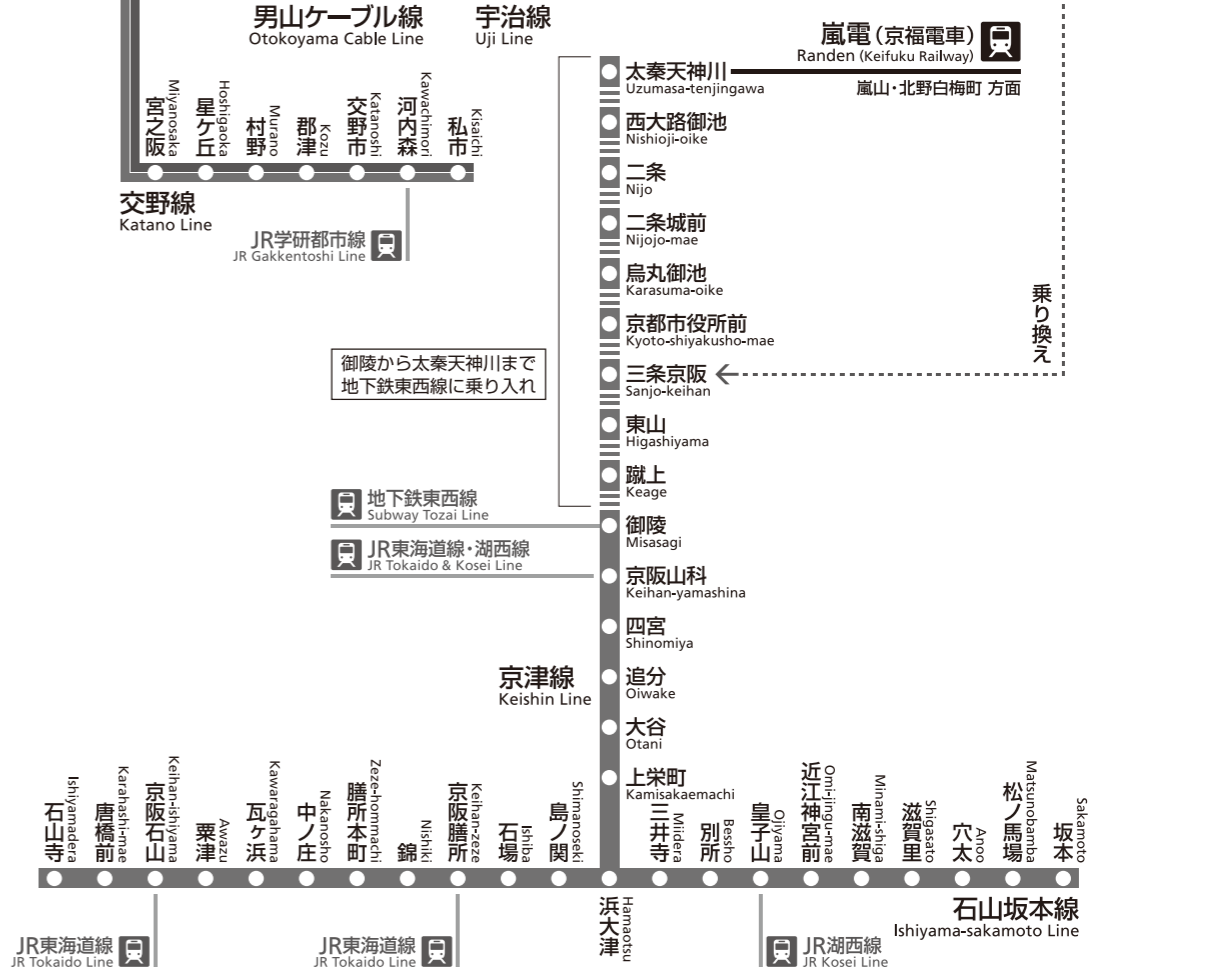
男山ケーブル線
Otokoyama Cable Line

宇治線
Uji Line

嵐電（京福電車）
Randen (Keifuku Railway)

嵐山・北野白梅町 方面

宮之阪 Miyanosaka
星ケ丘 Hoshigaoka
村野 Murano
郡津 Kozu
交野市 Katanoshi
河内森 Kawachimori
私市 Kisaichi

交野線
Katano Line

JR学研都市線
JR Gakkentoshi Line

太秦天神川
Uzumasa-tenjingawa
西大路御池
Nishioji-oike
二条
Nijo
二条城前
Nijojo-mae
烏丸御池
Karasuma-oike
京都市役所前
Kyoto-shiyakusho-mae
三条京阪
Sanjo-keihan
東山
Higashiyama
蹴上
Keage

乗り換え

御陵から太秦天神川まで
地下鉄東西線に乗り入れ

地下鉄東西線
Subway Tozai Line

JR東海道線・湖西線
JR Tokaido & Kosei Line

御陵
Misasagi
京阪山科
Keihan-yamashina
四宮
Shinomiya
追分
Oiwake
大谷
Otani
上栄町
Kamisakaemachi

京津線
Keishin Line

石山寺 Ishiyamadera
唐橋前 Karahashi-mae
京阪石山 Keihan-ishiyama
粟津 Awazu
瓦ケ浜 Kawaragahama
中ノ庄 Nakanosho
膳所本町 Zeze-hommachi
錦 Nishiki
京阪膳所 Keihan-zeze
石場 Ishiba
島ノ関 Shimanoseki
浜大津 Hamaotsu
三井寺 Miidera
別所 Bessho
皇子山 Ojiyama
近江神宮前 Omi-jingu-mae
南滋賀 Minami-shiga
滋賀里 Shigasato
穴太 Anoo
松ノ馬場 Matsunobamba
坂本 Sakamoto

石山坂本線
Ishiyama-sakamoto Line

JR東海道線
JR Tokaido Line

JR東海道線
JR Tokaido Line

JR湖西線
JR Kosei Line